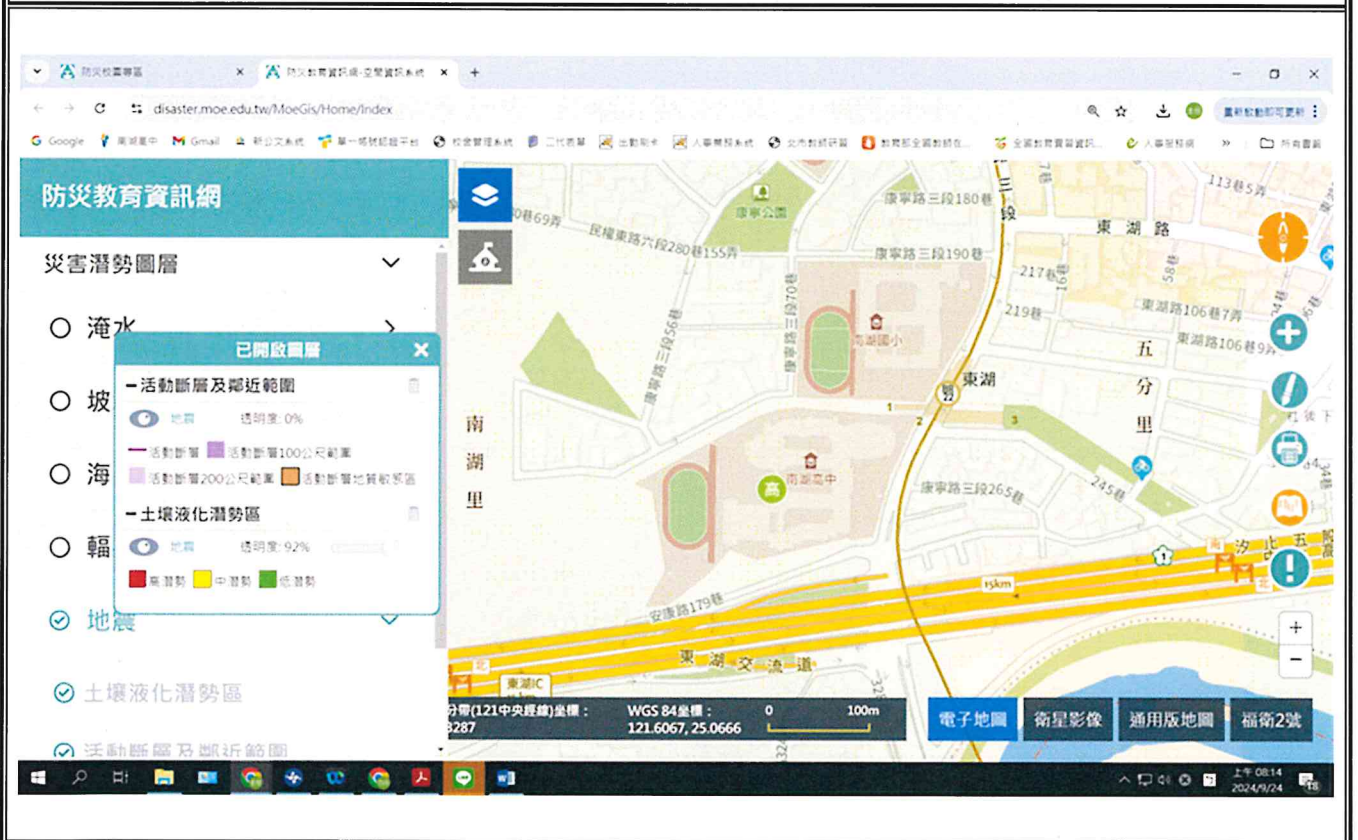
防災校園聯盟 ×
防災教育資訊網-空間資訊系統 ×
+

disaster.moe.edu.tw/MoeGis/Home/Index

重新啟動即可更新

Google 南湖高中 Gmail 新公文系統 單一帳號認證平台 校務管理系統 二代表單 出勤刷卡 人事差勤系統 文件數位評鑑 教育部全國教師在... 全國教育資源資訊... 人事服務網 » 所有書籤

防災教育資訊網

災害潛勢圖層

淹水

坡

海

輻

地震

土壤液化潛勢區

活動斷層及鄰近範圍

已開啟圖層

−活動斷層及鄰近範圍

地震 透明度: 0%

活動斷層 活動斷層100公尺範圍 活動斷層200公尺範圍 活動斷層地質敏感區

−土壤液化潛勢區

地震 透明度: 92%

高潛勢 中潛勢 低潛勢

康寧公園
康寧路三段180巷
民權東路六段280巷155弄
康寧路三段190巷
東湖路
113巷5弄
217巷
219巷
58巷
東湖路106巷7弄
東湖路106巷9弄
康寧路三段70巷
康寧路三段56巷
南湖國小
東湖
五
分
里
南
湖
里
南湖高中
康寧路三段265巷
245巷
安康路179巷
15km
東湖交流道
東湖IC
三段

分帶(121中央經線)坐標：
3287
WGS 84坐標：
121.6067, 25.0666
0 100m

電子地圖 衛星影像 通用版地圖 福衛2號

上午 08:14
2024/9/24